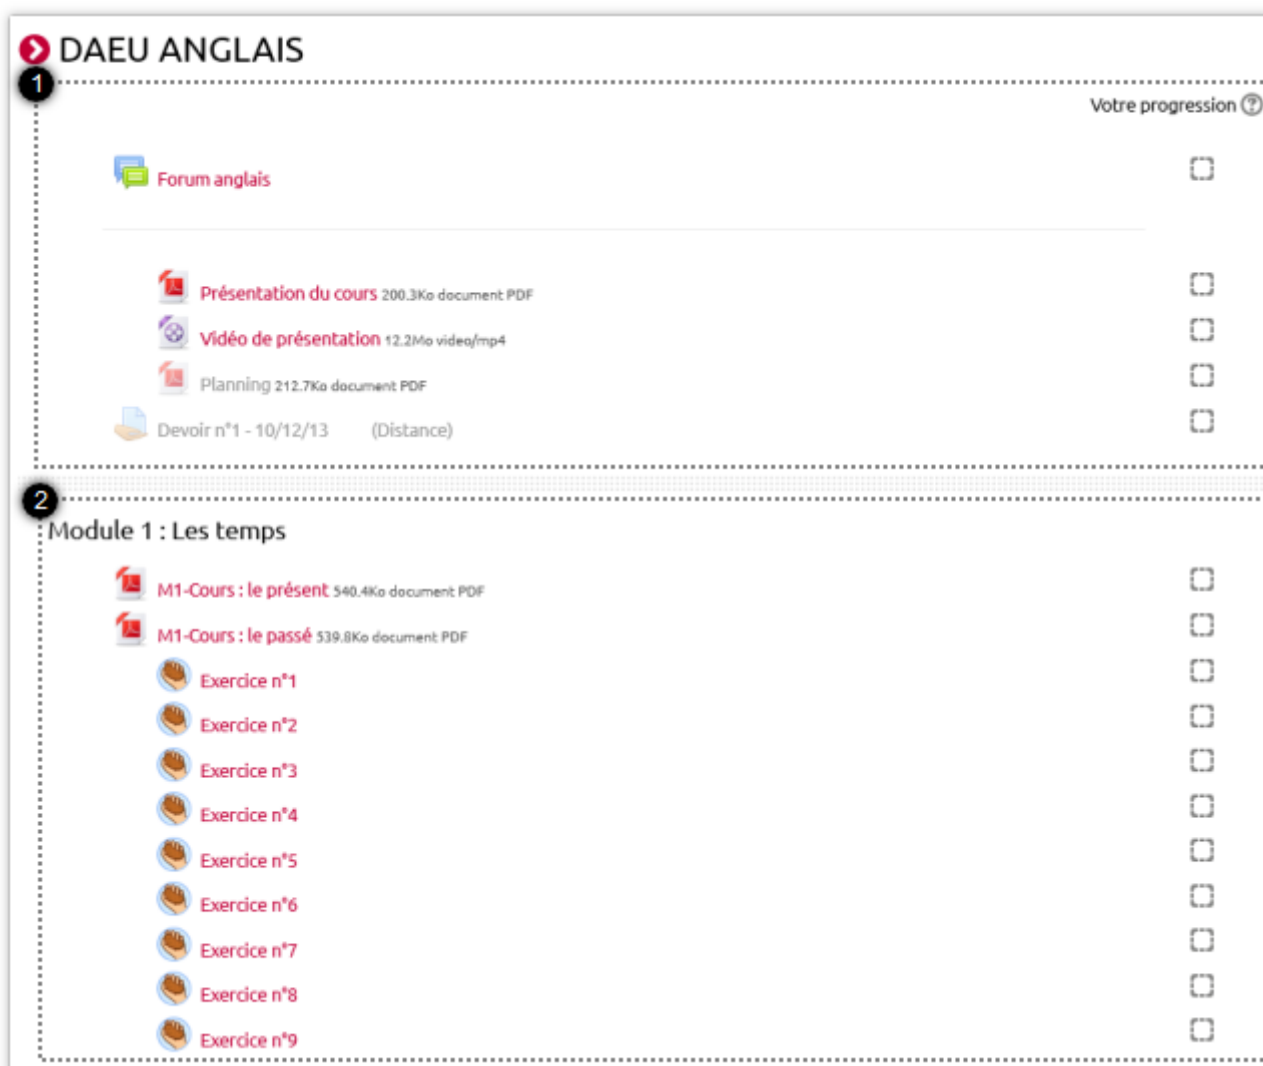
DAEU ANGLAIS

1

Votre progression ?

Forum anglais

Présentation du cours 200.3Ko document PDF

Vidéo de présentation 12.2Mo video/mp4

Planning 212.7Ko document PDF

Devoir n°1 - 10/12/13 (Distance)

2

Module 1 : Les temps

M1-Cours : le présent 540.4Ko document PDF

M1-Cours : le passé 539.8Ko document PDF

Exercice n°1

Exercice n°2

Exercice n°3

Exercice n°4

Exercice n°5

Exercice n°6

Exercice n°7

Exercice n°8

Exercice n°9